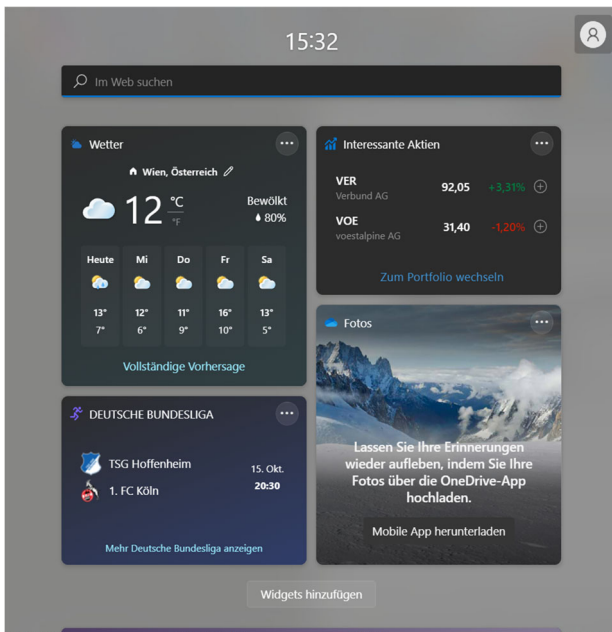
15:32

Im Web suchen

Wetter

Wien, Österreich

12 °C °F

Bewölkt
80%

| Heute | Mi | Do | Fr | Sa |
|---|---|---|---|---|
| 13° | 12° | 11° | 16° | 13° |
| 7° | 6° | 9° | 10° | 5° |

Vollständige Vorhersage

Interessante Aktien

VER
Verbund AG
92,05
+3,31%

VOE
voestalpine AG
31,40
-1,20%

Zum Portfolio wechseln

Fotos

Lassen Sie Ihre Erinnerungen wieder aufleben, indem Sie Ihre Fotos über die OneDrive-App hochladen.

Mobile App herunterladen

DEUTSCHE BUNDESLIGA

TSG Hoffenheim
1. FC Köln
15. Okt.
20:30

Mehr Deutsche Bundesliga anzeigen

Widgets hinzufügen